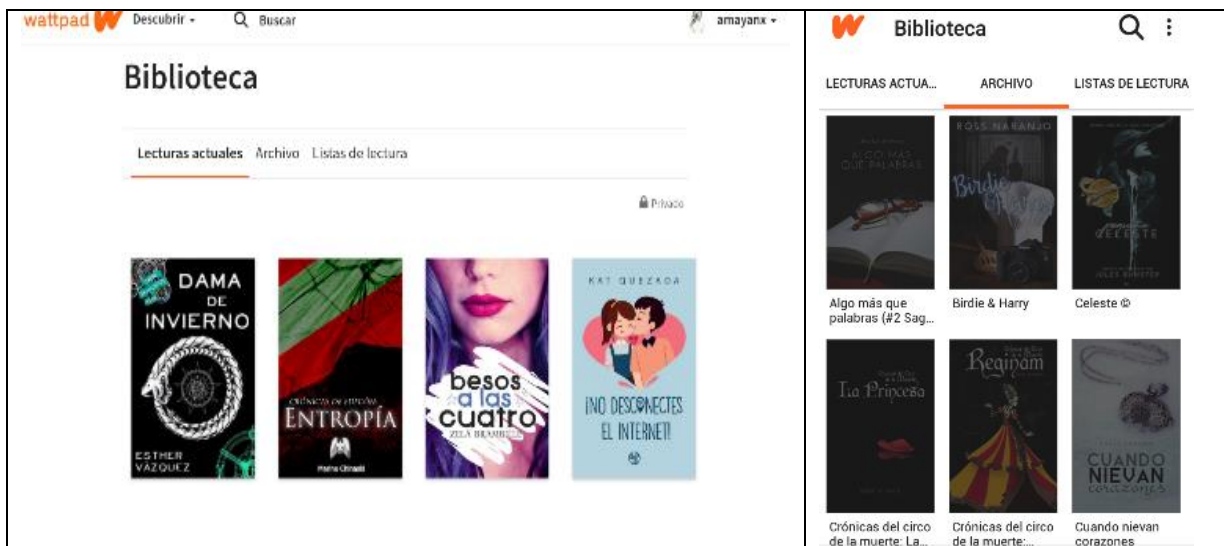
wattpad Descubrir ▾ Buscar amayanx ▾

Biblioteca

Lecturas actuales Archivo Listas de lectura

Privado

DAMA DE INVIERNO
ESTHER VAZQUEZ

CRÓNICAS DE ENTROPÍA
ENTROPÍA
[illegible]

besos a las cuatro
ZELA BRAMBILÉ

KAT QUEZADA
¡NO DESCONECTES EL INTERNET!

Biblioteca

LECTURAS ACTUA... ARCHIVO LISTAS DE LECTURA

ALGO MÁS QUE PALABRAS

ROSS NARANJO
Birdie

CELESTE
JULES BURGER

Algo más que palabras (#2 Sag...

Birdie & Harry

Celeste ©

La Princesa

Reginam

CUANDO NIEVAN corazones

Crónicas del circo de la muerte: La...

Crónicas del circo de la muerte:...

Cuando nievan corazones